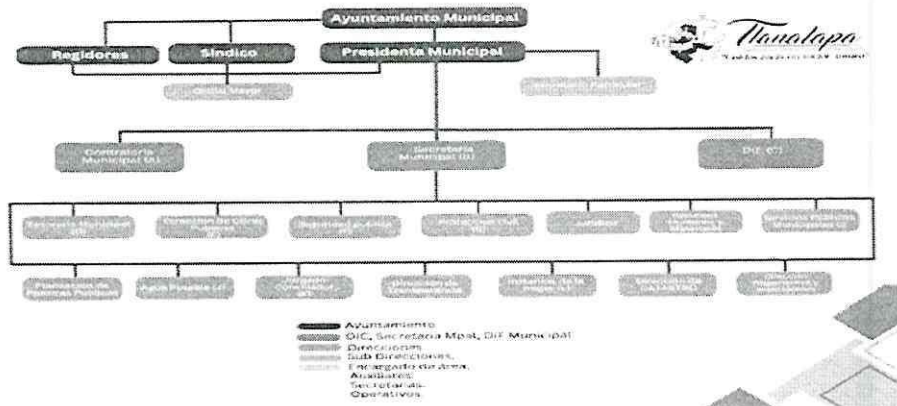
Ayuntamiento Municipal

Regidores

Síndico

Presidenta Municipal

Tlanalapa

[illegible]

Oficial Mayor

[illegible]

Contraloría Municipal (A)

Secretaría Municipal (B)

DIF (C)

Tesorería Municipal

Dirección de Obras Públicas

Seguridad Pública

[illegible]

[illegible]

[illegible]

Servicios Públicos Municipales

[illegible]

Agua Potable

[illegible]

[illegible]

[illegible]

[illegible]

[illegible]

Ayuntamiento
OIC, Secretaría Mpal, DIF Municipal
Direcciones
Sub Direcciones,
Encargado de Área,
Auxiliares
Secretarias
Operativos